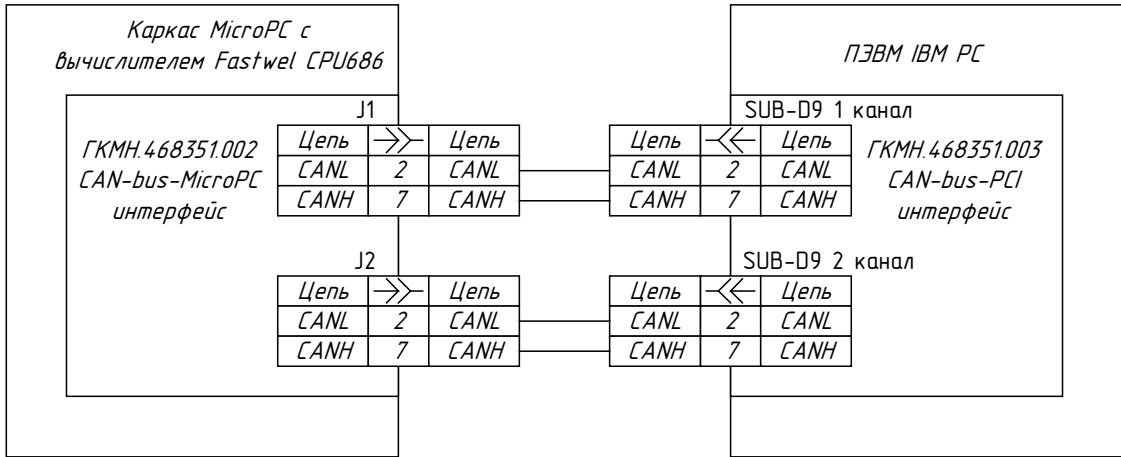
Каркас MicroPC с вычислителем Fastwel CPU686

ПЭВМ IBM PC

ГКМН.468351.002
CAN-bus-MicroPC
интерфейс

J1

| Цепь | →≻ | Цепь |
|---|---|---|
| CANL | 2 | CANL |
| CANH | 7 | CANH |

J2

| Цепь | →≻ | Цепь |
|---|---|---|
| CANL | 2 | CANL |
| CANH | 7 | CANH |

SUB-D9 1 канал

| Цепь | ≺← | Цепь |
|---|---|---|
| CANL | 2 | CANL |
| CANH | 7 | CANH |

SUB-D9 2 канал

| Цепь | ≺← | Цепь |
|---|---|---|
| CANL | 2 | CANL |
| CANH | 7 | CANH |

ГКМН.468351.003
CAN-bus-PCI
интерфейс